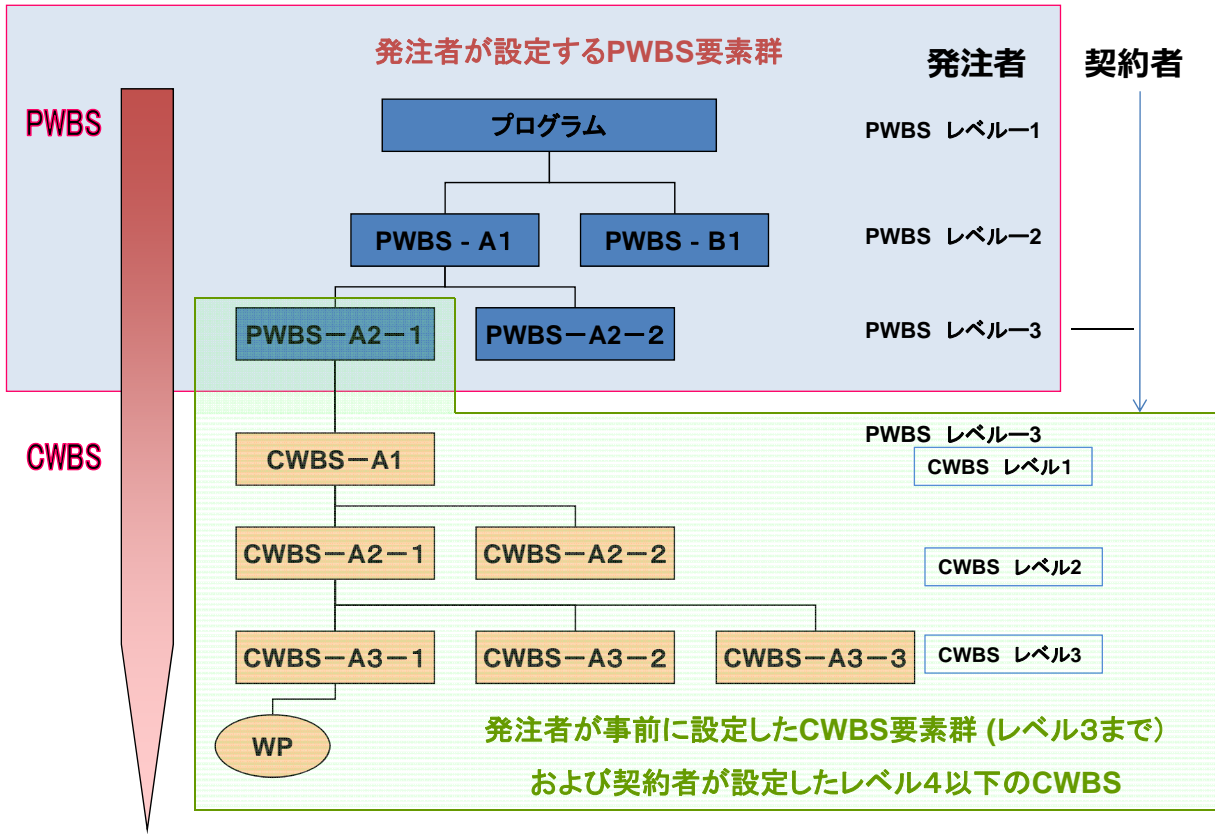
発注者が設定するPWBS要素群

発注者

契約者

PWBS

プログラム

PWBS レベルー1

PWBS - A1

PWBS - B1

PWBS レベルー2

PWBSーA2ー1

PWBSーA2ー2

PWBS レベルー3

CWBS

CWBSーA1

PWBS レベルー3

CWBS レベル1

CWBSーA2ー1

CWBSーA2ー2

CWBS レベル2

CWBSーA3ー1

CWBSーA3ー2

CWBSーA3ー3

CWBS レベル3

WP

発注者が事前に設定したCWBS要素群 (レベル3まで)

および契約者が設定したレベル4以下のCWBS